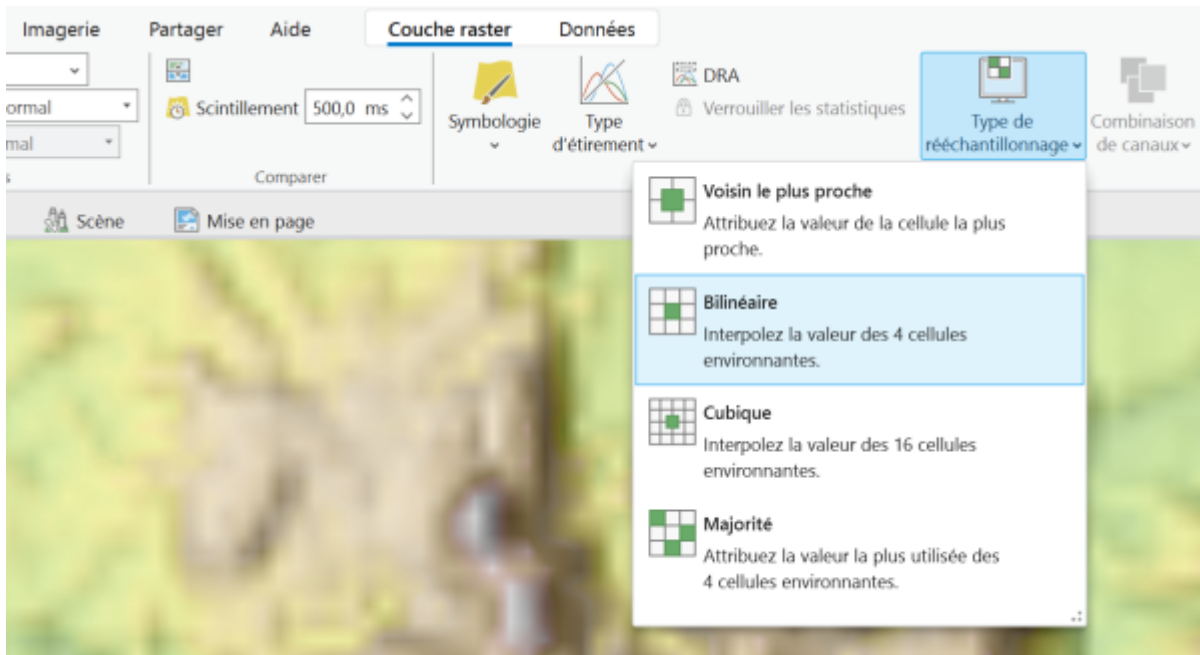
Imagerie Partager Aide Couche raster Données

ormal
mal
s

Scintillement 500,0 ms

Comparer

Symbologie
Type d'étirement
DRA
Verrouiller les statistiques
Type de rééchantillonnage
Combinaison de canaux

Scène
Mise en page

Voisin le plus proche
Attribuez la valeur de la cellule la plus proche.

Bilinéaire
Interpolez la valeur des 4 cellules environnantes.

Cubique
Interpolez la valeur des 16 cellules environnantes.

Majorité
Attribuez la valeur la plus utilisée des 4 cellules environnantes.